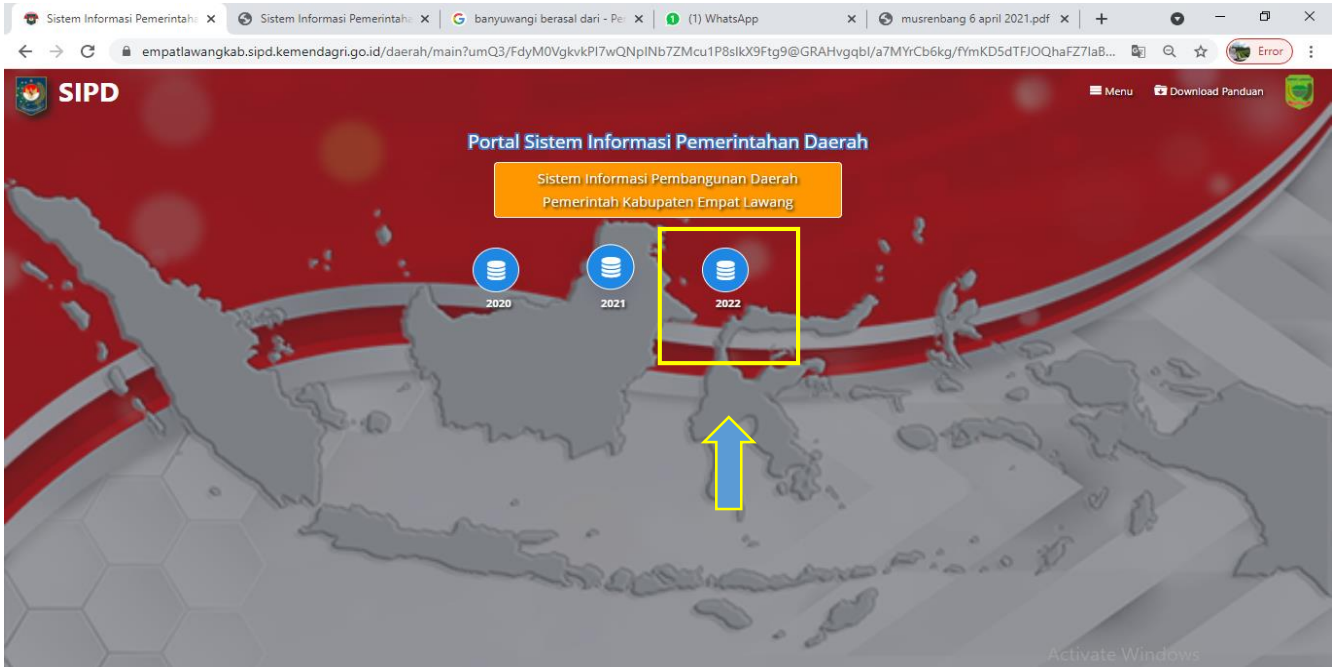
Sistem Informasi Pemerintah ×
Sistem Informasi Pemerintah ×
banyuwangi berasal dari - Pe ×
(1) WhatsApp ×
musrenbang 6 april 2021.pdf ×
+

empatlawangkab.sipd.kemendagri.go.id/daerah/main?umQ3/FdyM0VgkvkPl7wQNpINb7ZMcu1P8sIkX9Ftg9@GRAHvgqbl/a7MYrCb6kg/fYmKD5dTFJOQhaFZ7IaB...

Error

SIPD

Menu
Download Panduan

Portal Sistem Informasi Pemerintahan Daerah

Sistem Informasi Pembangunan Daerah
Pemerintah Kabupaten Empat Lawang

2020
2021
2022

Activate Windows